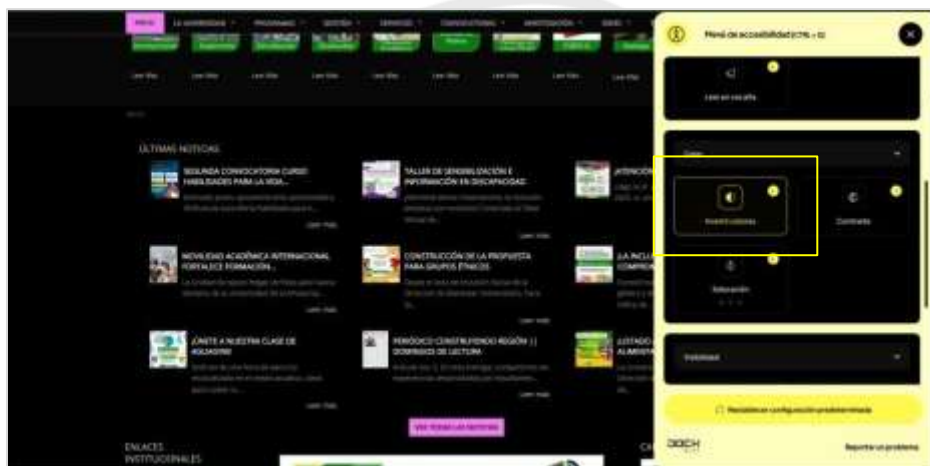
INICIO LA UNIVERSIDAD PROGRAMAS GESTIÓN SERVICIOS CONVOCATORIAS INVESTIGACIÓN EGRE

Leer Más Leer Más Leer Más Leer Más Leer Más Leer Más Leer Más Leer Más Leer Más

ÚLTIMAS NOTICIAS

SEGUNDA CONVOCATORIA CURSO HABILIDADES PARA LA VIDA...

Leer más

TALLER DE SENSIBILIZACIÓN E INFORMACIÓN EN DISCAPACIDAD

Leer más

¡ATENCIÓN

MOVILIDAD ACADÉMICA INTERNACIONAL FORTALECE FORMACIÓN...

Leer más

CONSTRUCCIÓN DE LA PROPUESTA PARA GRUPOS ÉTNICOS

Leer más

¡LA INCLU COMPRO

¡ÚNETE A NUESTRA CLASE DE AQUAGYM!

Leer más

PERIÓDICO CONSTRUYENDO REGIÓN || DOMINGOS DE LECTURA

Leer más

¡LISTADO ALIMENT

Ver todas las noticias

ENLACES INSTITUCIONALES

Menú de accesibilidad (CTRL + U)

Leer en voz alta

Color

Invertir colores

Contraste

Saturación

Visibilidad

Restablecer configuración predeterminada

Reportar un problema